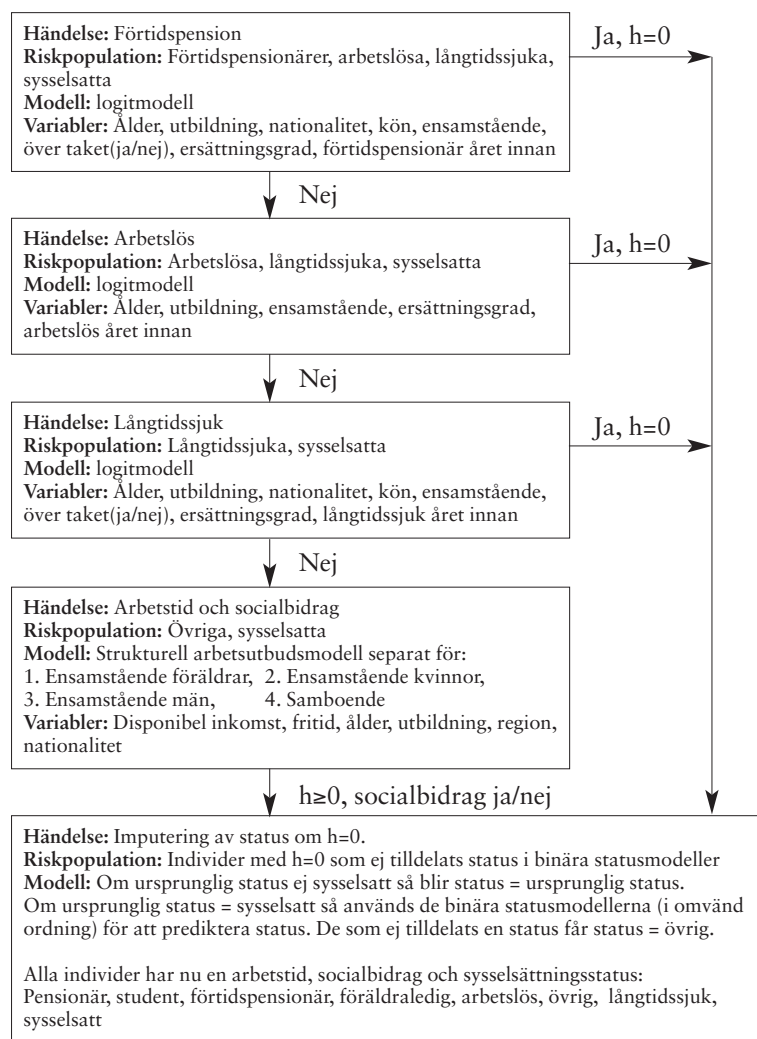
**Händelse:** Förtidspension
**Riskpopulation:** Förtidspensionärer, arbetslösa, långtidssjuka, sysselsatta
**Modell:** logitmodell
**Variabler:** Ålder, utbildning, nationalitet, kön, ensamstående, över taket(ja/nej), ersättningsgrad, förtidspensionär året innan

Ja, h=0

Nej

**Händelse:** Arbetslös
**Riskpopulation:** Arbetslösa, långtidssjuka, sysselsatta
**Modell:** logitmodell
**Variabler:** Ålder, utbildning, ensamstående, ersättningsgrad, arbetslös året innan

Ja, h=0

Nej

**Händelse:** Långtidssjuk
**Riskpopulation:** Långtidssjuka, sysselsatta
**Modell:** logitmodell
**Variabler:** Ålder, utbildning, nationalitet, kön, ensamstående, över taket(ja/nej), ersättningsgrad, långtidssjuk året innan

Ja, h=0

Nej

**Händelse:** Arbetstid och socialbidrag
**Riskpopulation:** Övriga, sysselsatta
**Modell:** Strukturell arbetsutbudsmodell separat för:
1. Ensamstående föräldrar, 2. Ensamstående kvinnor,
3. Ensamstående män, 4. Samboende
**Variabler:** Disponibel inkomst, fritid, ålder, utbildning, region, nationalitet

h≥0, socialbidrag ja/nej

**Händelse:** Imputering av status om h=0.
**Riskpopulation:** Individer med h=0 som ej tilldelats status i binära statusmodeller
**Modell:** Om ursprunglig status ej sysselsatt så blir status = ursprunglig status.
Om ursprunglig status = sysselsatt så används de binära statusmodellerna (i omvänd ordning) för att prediktera status. De som ej tilldelats en status får status = övrig.

Alla individer har nu en arbetstid, socialbidrag och sysselsättningsstatus:
Pensionär, student, förtidspensionär, föräldraledig, arbetslös, övrig, långtidssjuk, sysselsatt